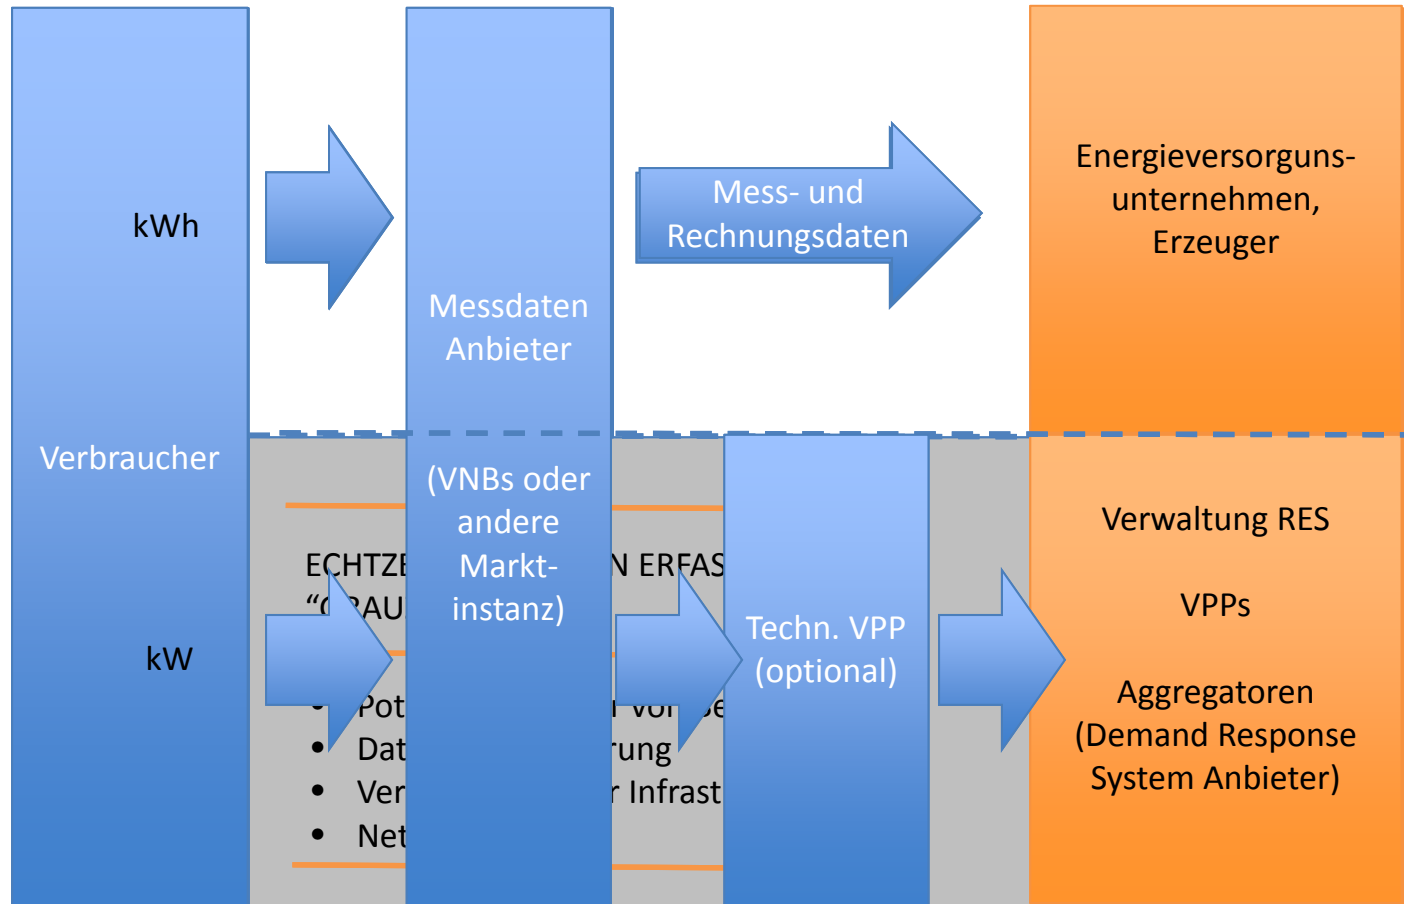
kWh

Verbraucher

kW

Messdaten Anbieter

(VNBs oder andere Marktinstanz)

Mess- und Rechnungsdaten

Energieversorgunsunternehmen, Erzeuger

ECHTZE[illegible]N ERFAS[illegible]
“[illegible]AU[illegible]

- Pot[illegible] vor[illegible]e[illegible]
- Dat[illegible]rung
- Ver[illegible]r Infrast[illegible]
- Net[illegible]

Techn. VPP (optional)

Verwaltung RES

VPPs

Aggregatoren (Demand Response System Anbieter)